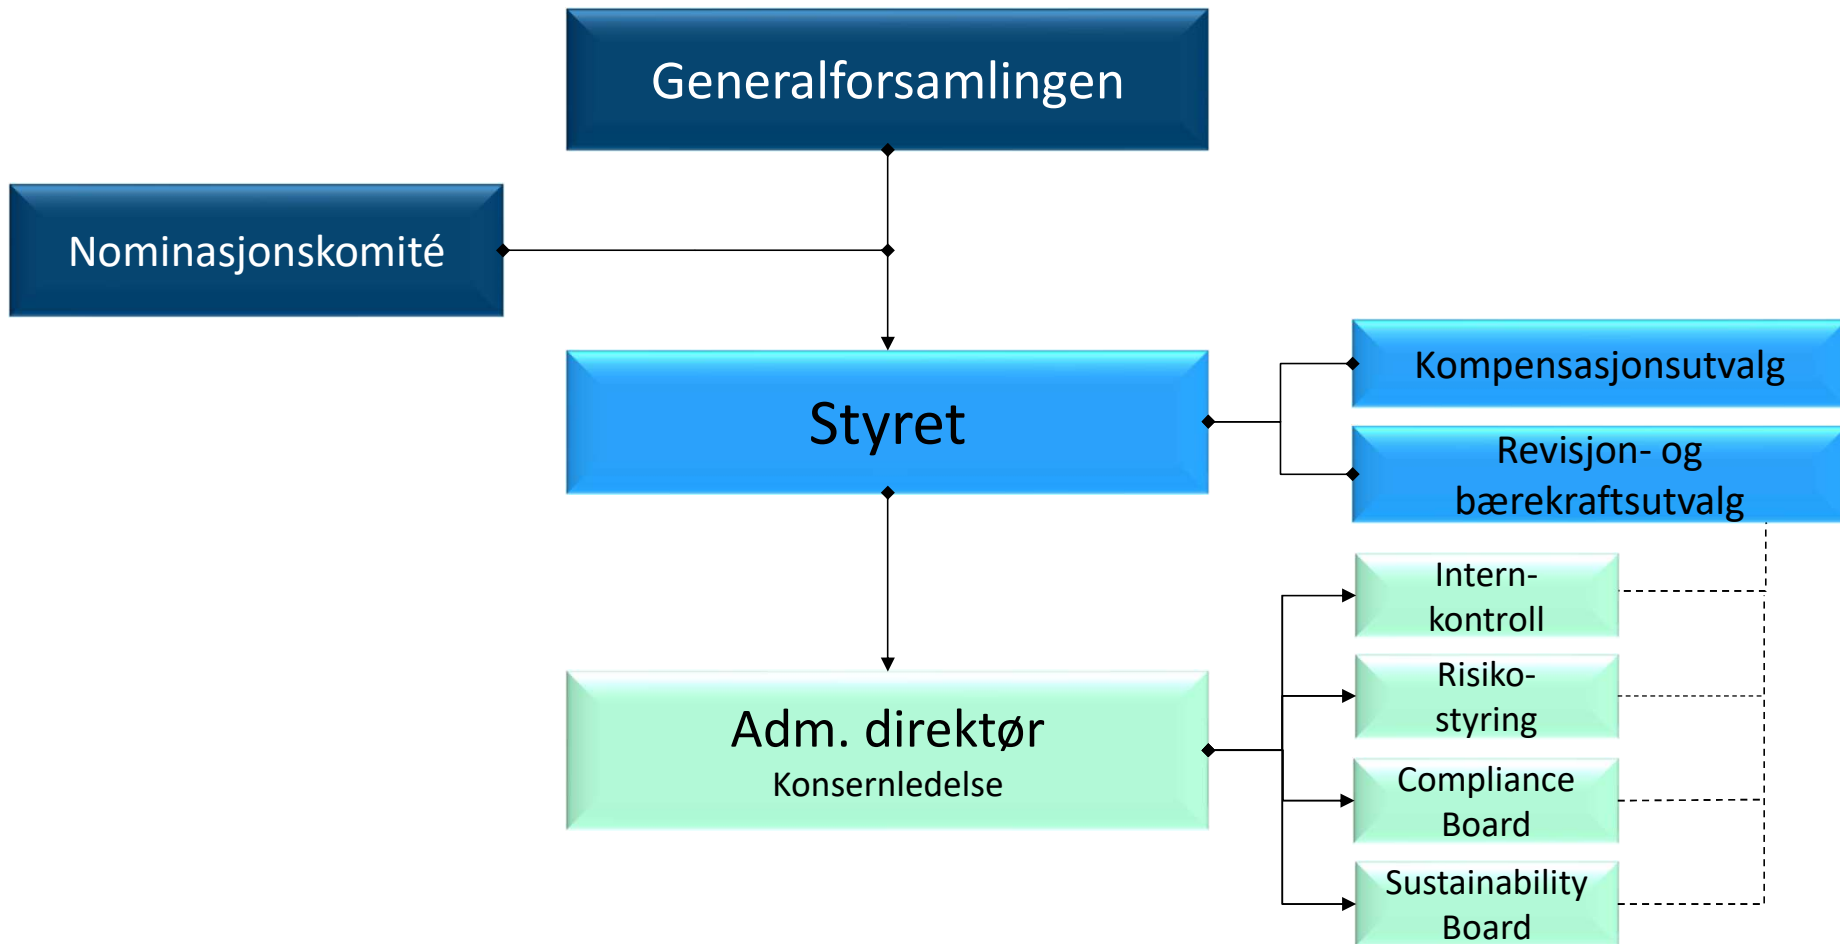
Generalforsamlingen

Nominasjonskomité

Styret

Kompensasjonsutvalg

Revisjon- og bærekraftsutvalg

Adm. direktør
Konsernledelse

Intern-kontroll

Risiko-styring

Compliance Board

Sustainability Board